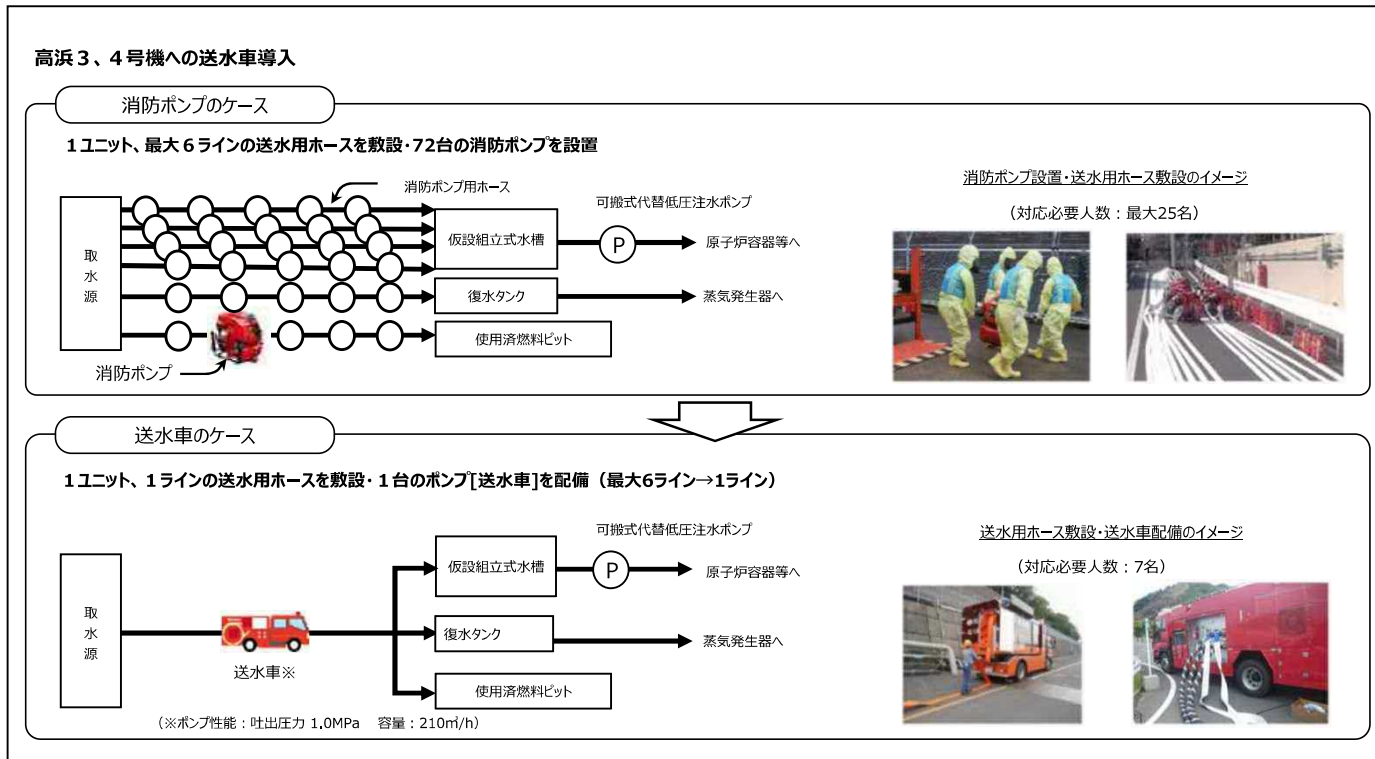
高浜３、４号機への送水車導入

消防ポンプのケース

１ユニット、最大６ラインの送水用ホースを敷設･72台の消防ポンプを設置

消防ポンプ用ホース

可搬式代替低圧注水ポンプ

取水源

仮設組立式水槽

P

原子炉容器等へ

復水タンク

蒸気発生器へ

使用済燃料ピット

消防ポンプ

消防ポンプ設置・送水用ホース敷設のイメージ

（対応必要人数：最大25名）

送水車のケース

１ユニット、１ラインの送水用ホースを敷設･１台のポンプ[送水車]を配備（最大6ライン→1ライン）

可搬式代替低圧注水ポンプ

取水源

仮設組立式水槽

P

原子炉容器等へ

復水タンク

蒸気発生器へ

送水車※

使用済燃料ピット

（※ポンプ性能：吐出圧力 1.0MPa　容量：210㎥/h）

送水用ホース敷設・送水車配備のイメージ

（対応必要人数：7名）